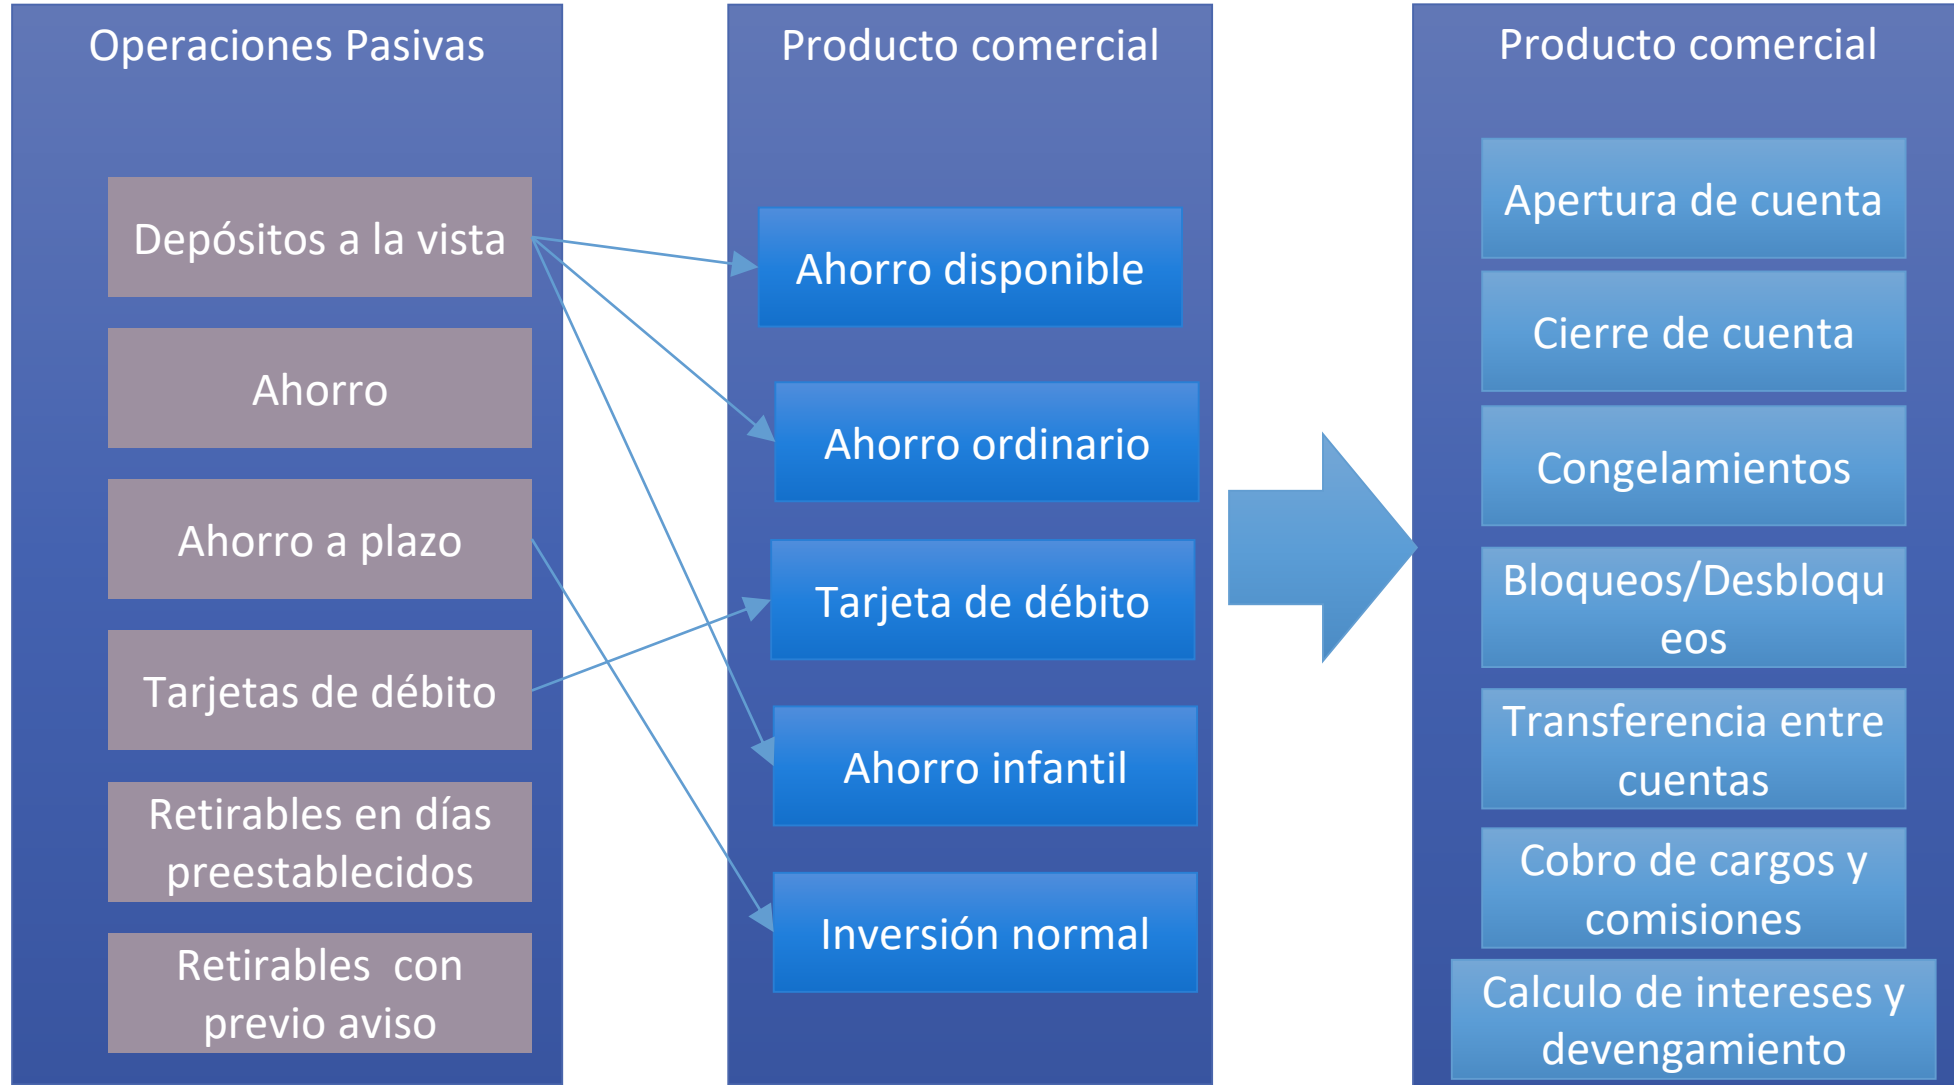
Operaciones Pasivas

Depósitos a la vista

Ahorro

Ahorro a plazo

Tarjetas de débito

Retirables en días preestablecidos

Retirables con previo aviso

Producto comercial

Ahorro disponible

Ahorro ordinario

Tarjeta de débito

Ahorro infantil

Inversión normal

Producto comercial

Apertura de cuenta

Cierre de cuenta

Congelamientos

Bloqueos/Desbloqueos

Transferencia entre cuentas

Cobro de cargos y comisiones

Calculo de intereses y devengamiento